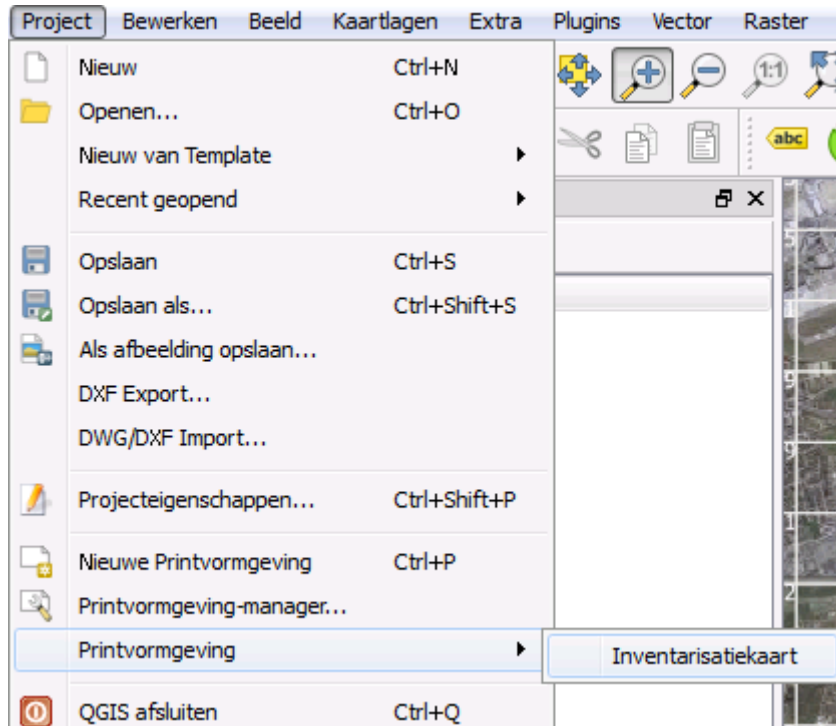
Project Bewerken Beeld Kaartlagen Extra Plugins Vector Raster

Nieuw Ctrl+N
Openen... Ctrl+O
Nieuw van Template
Recent geopend

Opslaan Ctrl+S
Opslaan als... Ctrl+Shift+S
Als afbeelding opslaan...
DXF Export...
DWG/DXF Import...

Projecteigenschappen... Ctrl+Shift+P

Nieuwe Printvormgeving Ctrl+P
Printvormgeving-manager...
Printvormgeving
Inventarisatiekaart

QGIS afsluiten Ctrl+Q

1:1
abc